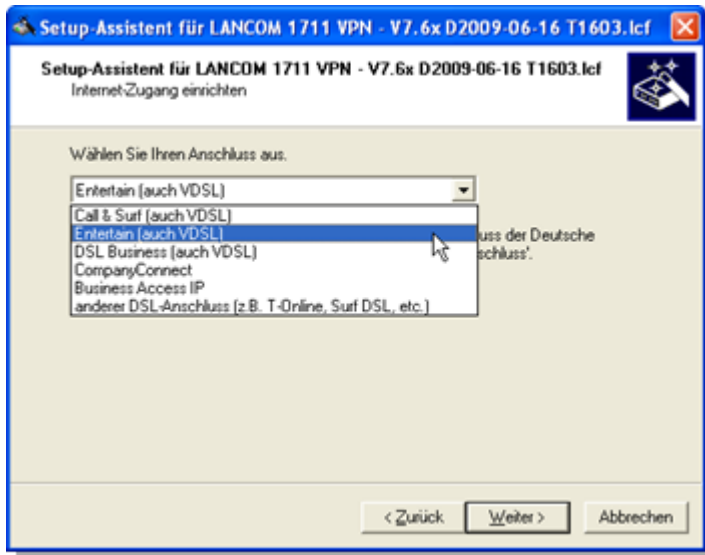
Setup-Assistent für LANCOM 1711 VPN - V7.6x D2009-06-16 T1603.lcf

Setup-Assistent für LANCOM 1711 VPN - V7.6x D2009-06-16 T1603.lcf
Internet-Zugang einrichten

Wählen Sie Ihren Anschluss aus.

Entertain (auch VDSL)

Call & Surf (auch VDSL)
Entertain (auch VDSL)
DSL Business (auch VDSL)
CompanyConnect
Business Access IP
anderer DSL-Anschluss (z.B. T-Online, Surf DSL, etc.)

uss der Deutsche
schluss'.

< Zurück
Weiter >
Abbrechen